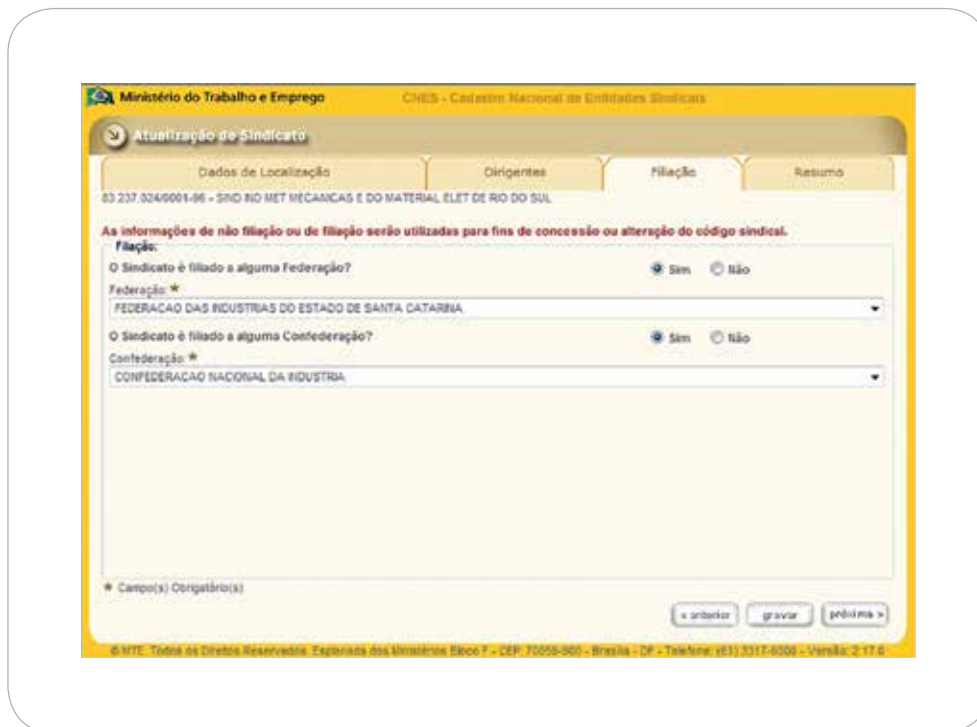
Ministério do Trabalho e Emprego

CNES - Cadastro Nacional de Entidades Sindicais

Atualização de Sindicato

Dados de Localização | Dirigentes | Filiação | Resumo

83.237.024/0001-96 - SIND IND MET MECANICAS E DO MATERIAL ELET DE RIO DO SUL

As informações de não filiação ou de filiação serão utilizadas para fins de concessão ou alteração do código sindical.

Filiação:

O Sindicato é filiado a alguma Federação?

Sim Não

Federação: *

FEDERACAO DAS INDUSTRIAS DO ESTADO DE SANTA CATARINA

O Sindicato é filiado a alguma Confederação?

Sim Não

Confederação: *

CONFEDERACAO NACIONAL DA INDUSTRIA

* Campo(s) Obrigatório(s)

« anterior | gravar | próxima »

© MTE. Todos os Direitos Reservados. Esplanada dos Ministérios Bloco F - CEP: 70059-900 - Brasília - DF - Telefone: (61) 3317-6000 - Versão: 2.17.0